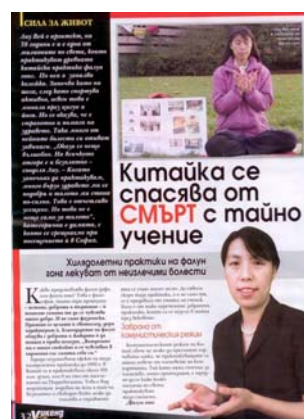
СИЛА ЗА ЖИВОТ

Луу Вей е красавица, на 38 години е и е една от малкото на света, които практикуват древната китайска практика фалун гонг. Не яде и пие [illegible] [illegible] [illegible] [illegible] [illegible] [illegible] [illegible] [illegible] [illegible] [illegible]

Китайка се спасява от СМЪРТ с тайно учение

Хилядолетни практики на фалун гонг лекуват от нелечими болести

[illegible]

Забрана от комунистическия режим

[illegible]

32 Уикенд